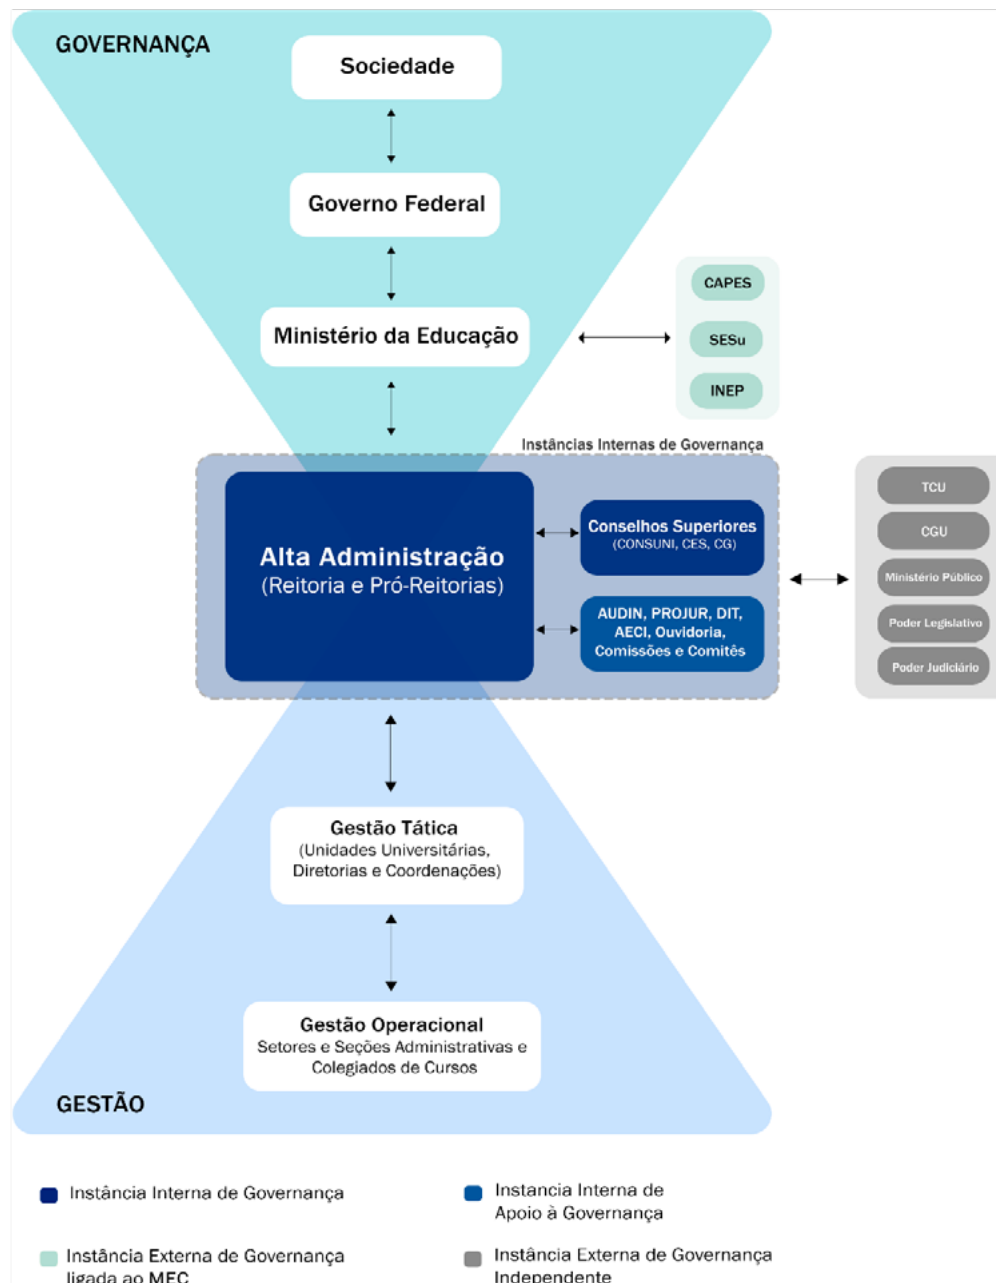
GOVERNANÇA

Sociedade

Governo Federal

Ministério da Educação

CAPES

SESu

INEP

Instâncias Internas de Governança

Alta Administração
(Reitoria e Pró-Reitorias)

Conselhos Superiores
(CONSUNI, CES, CG)

AUDIN, PROJUR, DIT, AECI, Ouvidoria, Comissões e Comitês

TCU

CGU

Ministério Público

Poder Legislativo

Poder Judiciário

Gestão Tática
(Unidades Universitárias, Diretorias e Coordenações)

Gestão Operacional
Setores e Seções Administrativas e Colegiados de Cursos

GESTÃO

Instância Interna de Governança

Instancia Interna de Apoio à Governança

Instância Externa de Governança ligada ao MEC

Instância Externa de Governança Independente